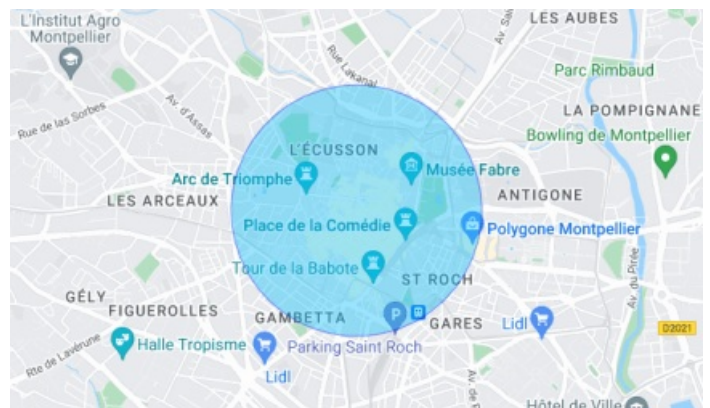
L'Institut Agro Montpellier

LES AUBES

Av. de St

Rue Lakanal

Parc Rimbaud

Rue de las Sorbes

Av. d'Assas

LA POMPIGNANE

Bowling de Montpellier

L'ÉCUSSON

Musée Fabre

Arc de Triomphe

ANTIGONE

LES ARCEAUX

Place de la Comédie

Polygone Montpellier

Tour de la Babote

Av. du Pirée

ST ROCH

GÉLY

FIGUEROLLES

GAMBETTA

GARES

Lidl

D2021

Rte de Lavérune

Halle Tropisme

Parking Saint Roch

Av. de

Lidl

Hôtel de Ville